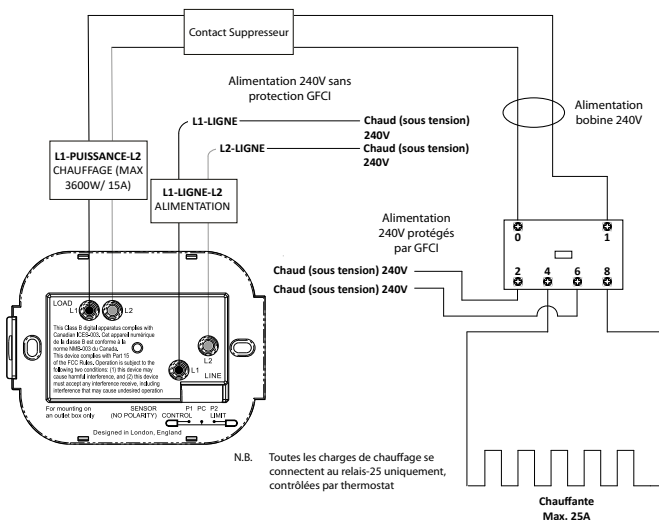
Contact Suppresseur

Alimentation 240V sans protection GFCI

Alimentation bobine 240V

L1-LIGNE — Chaud (sous tension) 240V

L2-LIGNE — Chaud (sous tension) 240V

L1-PUISSANCE-L2
CHAUFFAGE (MAX 3600W/ 15A)

L1-LIGNE-L2
ALIMENTATION

Alimentation 240V protégés par GFCI

0 1

Chaud (sous tension) 240V
Chaud (sous tension) 240V

2 4 6 8

LOAD
L1 L2

This Class B digital apparatus complies with Canadian ICES-003. Cet appareil numérique de la classe B est conforme à la norme NMB-003 du Canada.
This device complies with Part 15 of the FCC Rules. Operation is subject to the following two conditions: (1) this device may cause harmful interference, and (2) this device must accept any interference receive, including interference that may cause undesired operation

L2
L1
LINE

For mounting on an outlet box only

SENSOR (NO POLARITY)

P1 CONTROL PC P2 LIMIT

Designed in London, England

N.B. Toutes les charges de chauffage se connectent au relais-25 uniquement, contrôlées par thermostat

Chauffante
Max. 25A